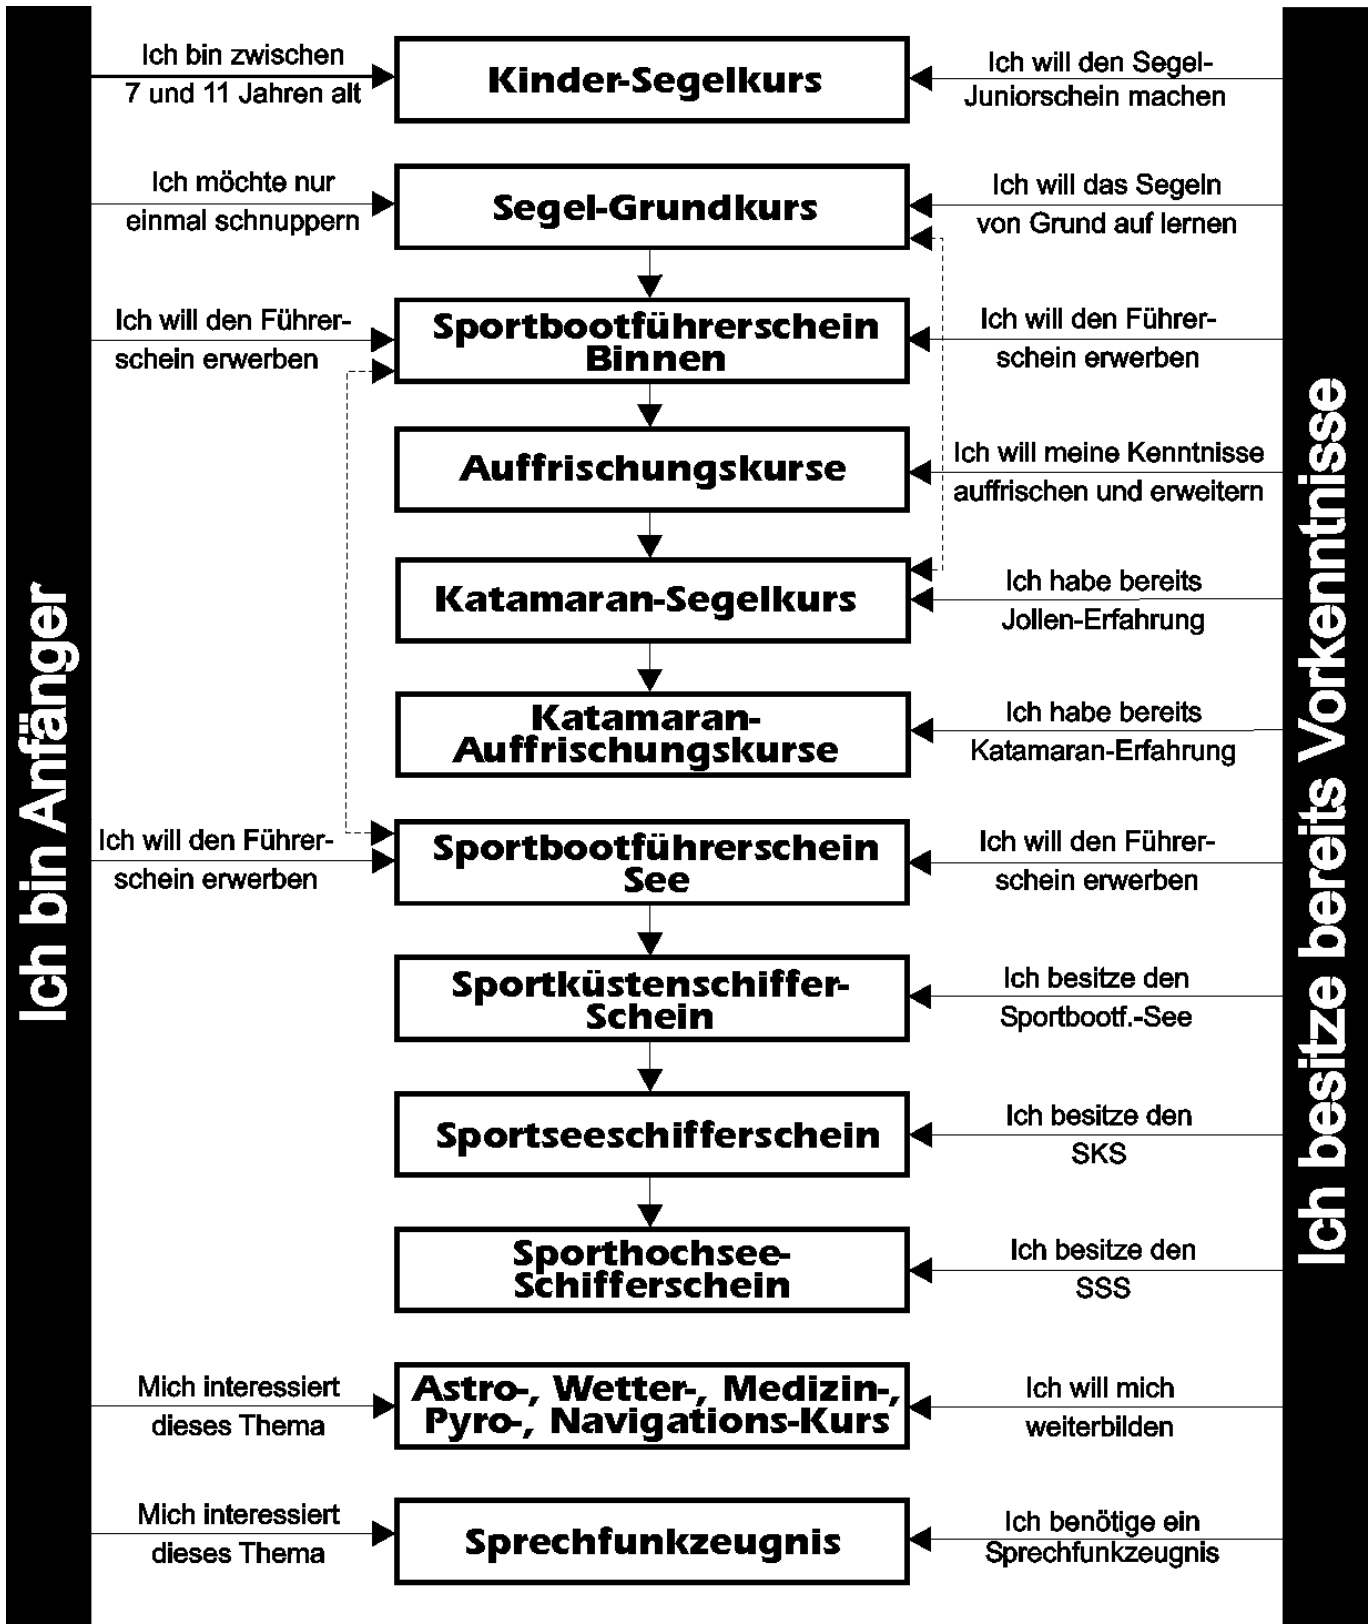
Ich bin Anfänger

Ich bin zwischen 7 und 11 Jahren alt

Kinder-Segelkurs

Ich will den Segel-Juniorschein machen

Ich möchte nur einmal schnuppern

Segel-Grundkurs

Ich will das Segeln von Grund auf lernen

Ich will den Führerschein erwerben

Sportbootführerschein Binnen

Ich will den Führerschein erwerben

Auffrischungskurse

Ich will meine Kenntnisse auffrischen und erweitern

Katamaran-Segelkurs

Ich habe bereits Jollen-Erfahrung

Katamaran-Auffrischungskurse

Ich habe bereits Katamaran-Erfahrung

Ich will den Führerschein erwerben

Sportbootführerschein See

Ich will den Führerschein erwerben

Sportküstenschiffer-Schein

Ich besitze den Sportbootf.-See

Sportseeschifferschein

Ich besitze den SKS

Sporthochsee-Schifferschein

Ich besitze den SSS

Mich interessiert dieses Thema

Astro-, Wetter-, Medizin-, Pyro-, Navigations-Kurs

Ich will mich weiterbilden

Mich interessiert dieses Thema

Sprechfunkzeugnis

Ich benötige ein Sprechfunkzeugnis

Ich besitze bereits Vorkenntnisse